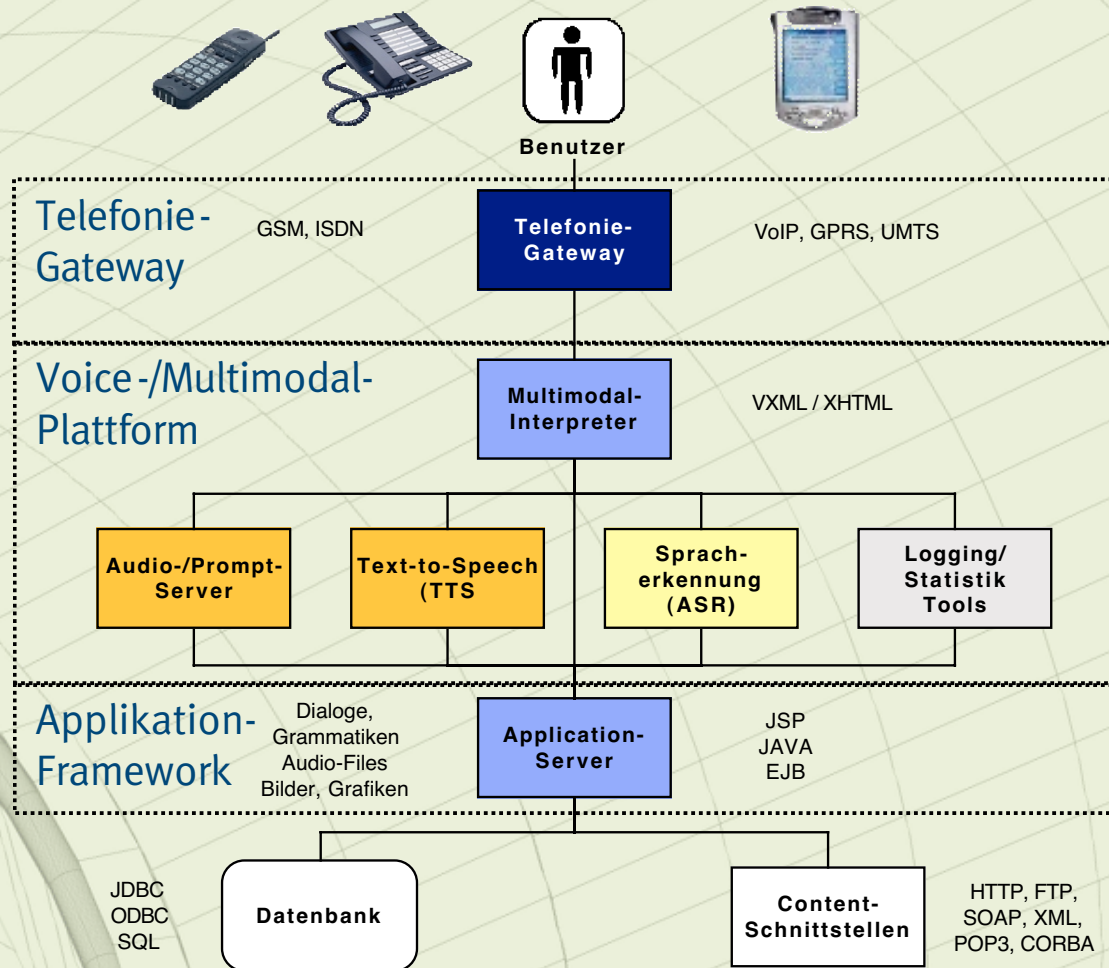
Benutzer

Telefonie-Gateway

GSM, ISDN

Telefonie-Gateway

VoIP, GPRS, UMTS

Voice-/Multimodal-Plattform

Multimodal-Interpreter

VXML / XHTML

Audio-/Prompt-Server

Text-to-Speech (TTS

Sprach-erkennung (ASR)

Logging/ Statistik Tools

Applikation-Framework

Dialoge, Grammatiken Audio-Files Bilder, Grafiken

Application-Server

JSP
JAVA
EJB

JDBC
ODBC
SQL

Datenbank

Content-Schnittstellen

HTTP, FTP, SOAP, XML, POP3, CORBA